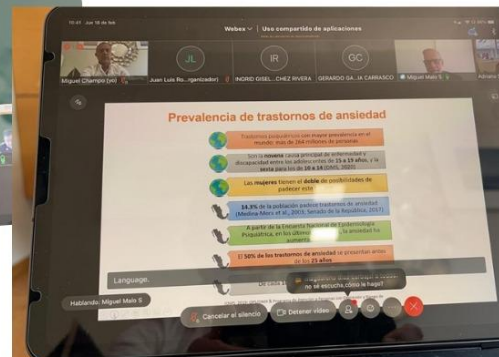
10:41 Jue 18 de feb

Webex ∨ | Uso compartido de aplicaciones

JL IR GC

Miguel Champo (yo) Juan Luis Ro...rganizador) INGRID GISEL...CHEZ RIVERA GERARDO GA...IA CARRASCO Miguel Malo S. Adriana

Prevalencia de trastornos de ansiedad

Trastornos psiquiátricos con mayor prevalencia en el mundo: más de 264 millones de personas

Son la novena causa principal de enfermedad y discapacidad entre los adolescentes de 15 a 19 años, y la sexta para los de 10 a 14 (OMS, 2020)

Las mujeres tienen el doble de posibilidades de padecer esto

14.3% de la población padece trastornos de ansiedad (Medina-Mora et al., 2003; Senado de la República, 2017)

A partir de la Encuesta Nacional de Epidemiología Psiquiátrica, en los últimos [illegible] la ansiedad ha aumentado

El 50% de los trastornos de ansiedad se presentan antes de los 25 años

Language.

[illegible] no se escucha, cómo le hago?

Hablando: Miguel Malo S.

Cancelar el silencio Detener video